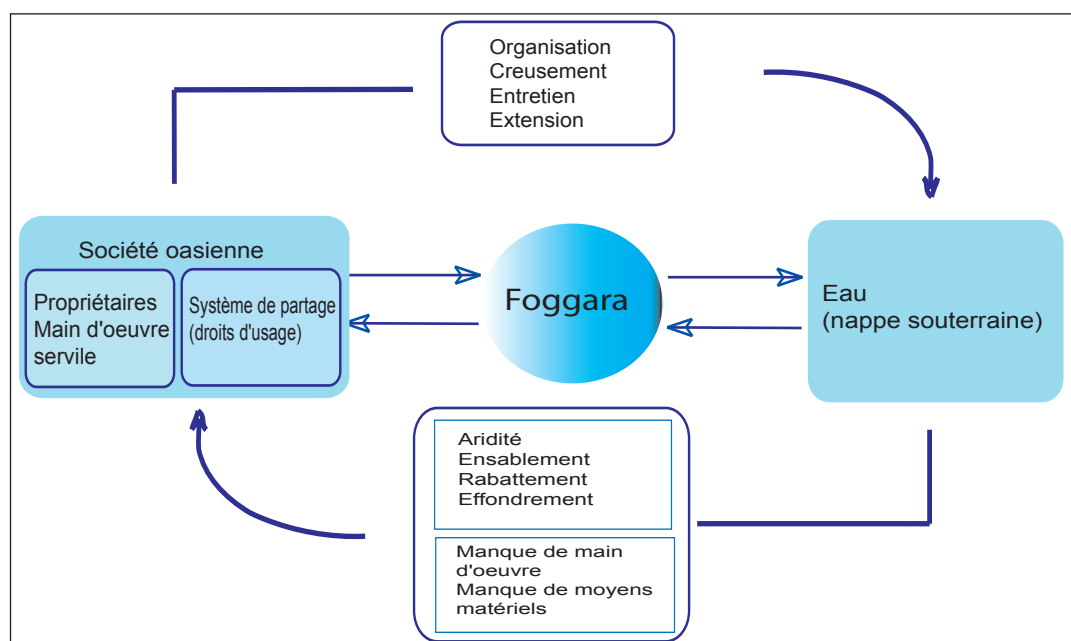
Organisation
Creusement
Entretien
Extension

Société oasienne

Propriétaires
Main d'oeuvre
servile

Système de partage
(droits d'usage)

Foggara

Eau
(nappe souterraine)

Aridité
Ensablement
Rabattement
Effondrement

Manque de main d'oeuvre
Manque de moyens matériels